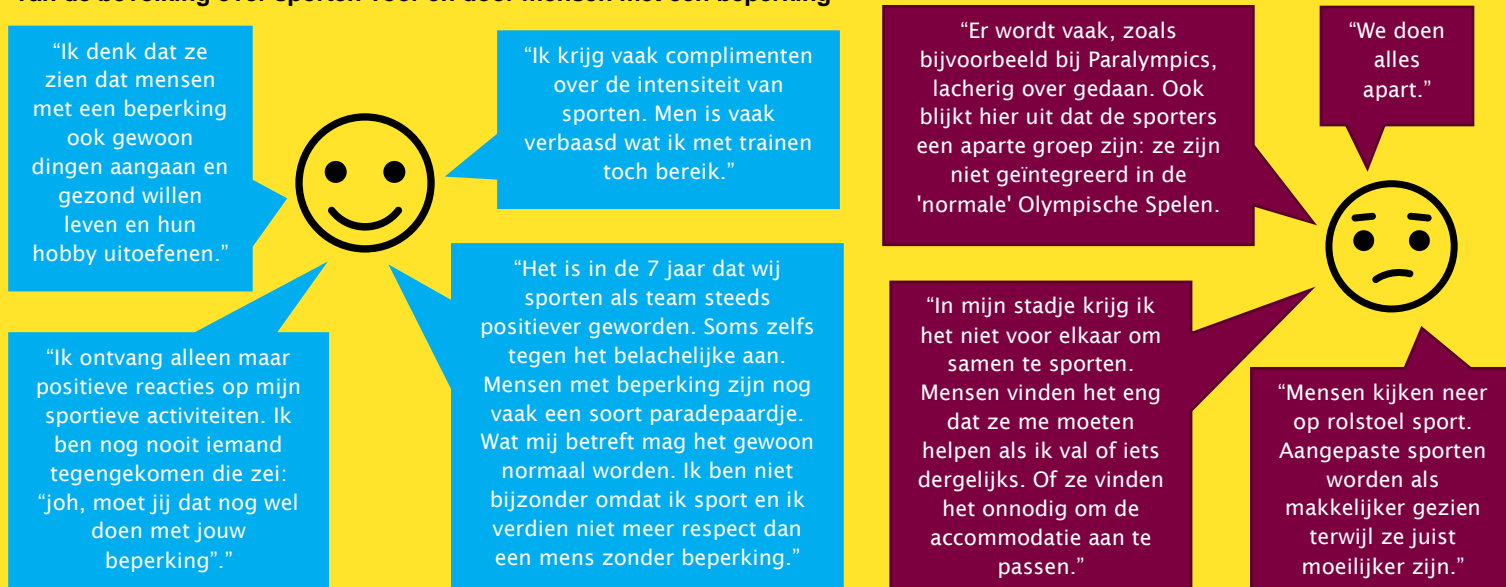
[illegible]

“Ik denk dat ze zien dat mensen met een beperking ook gewoon dingen aangaan en gezond willen leven en hun hobby uitoefenen.”

“Ik krijg vaak complimenten over de intensiteit van sporten. Men is vaak verbaasd wat ik met trainen toch bereik.”

“Ik ontvang alleen maar positieve reacties op mijn sportieve activiteiten. Ik ben nog nooit iemand tegengekomen die zei: “joh, moet jij dat nog wel doen met jouw beperking”.”

“Het is in de 7 jaar dat wij sporten als team steeds positiever geworden. Soms zelfs tegen het belachelijke aan. Mensen met beperking zijn nog vaak een soort paradepaardje. Wat mij betreft mag het gewoon normaal worden. Ik ben niet bijzonder omdat ik sport en ik verdien niet meer respect dan een mens zonder beperking.”

“Er wordt vaak, zoals bijvoorbeeld bij Paralympics, lacherig over gedaan. Ook blijkt hier uit dat de sporters een aparte groep zijn: ze zijn niet geïntegreerd in de 'normale' Olympische Spelen.

“We doen alles apart.”

“In mijn stadje krijg ik het niet voor elkaar om samen te sporten. Mensen vinden het eng dat ze me moeten helpen als ik val of iets dergelijks. Of ze vinden het onnodig om de accommodatie aan te passen.”

“Mensen kijken neer op rolstoel sport. Aangepaste sporten worden als makkelijker gezien terwijl ze juist moeilijker zijn.”